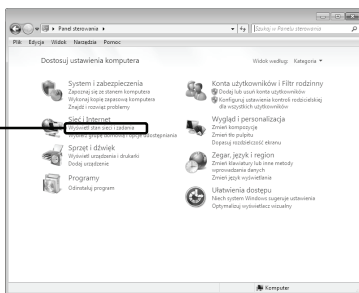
▸ Panel sterowania ▸
Szukaj w Panelu sterowania
Plik Edycja Widok Narzędzia Pomoc

Dostosuj ustawienia komputera
Widok według: Kategoria ▾

System i zabezpieczenia
Zapoznaj się ze stanem komputera
Wykonaj kopię zapasową komputera
Znajdź i rozwiąż problemy

Sieć i Internet
Wyświetl stan sieci i zadania
Wybierz grupę domową i opcje udostępniania

Sprzęt i dźwięk
Wyświetl urządzenia i drukarki
Dodaj urządzenie

Programy
Odinstaluj program

Konta użytkowników i Filtr rodzinny
Dodaj lub usuń konta użytkowników
Konfiguruj ustawienia kontroli rodzicielskiej dla wszystkich użytkowników

Wygląd i personalizacja
Zmień kompozycję
Zmień tło pulpitu
Dopasuj rozdzielczość ekranu

Zegar, język i region
Zmień klawiatury lub inne metody wprowadzania danych
Zmień język wyświetlania

Ułatwienia dostępu
Niech system Windows sugeruje ustawienia
Optymalizuj wyświetlacz wizualny

Komputer